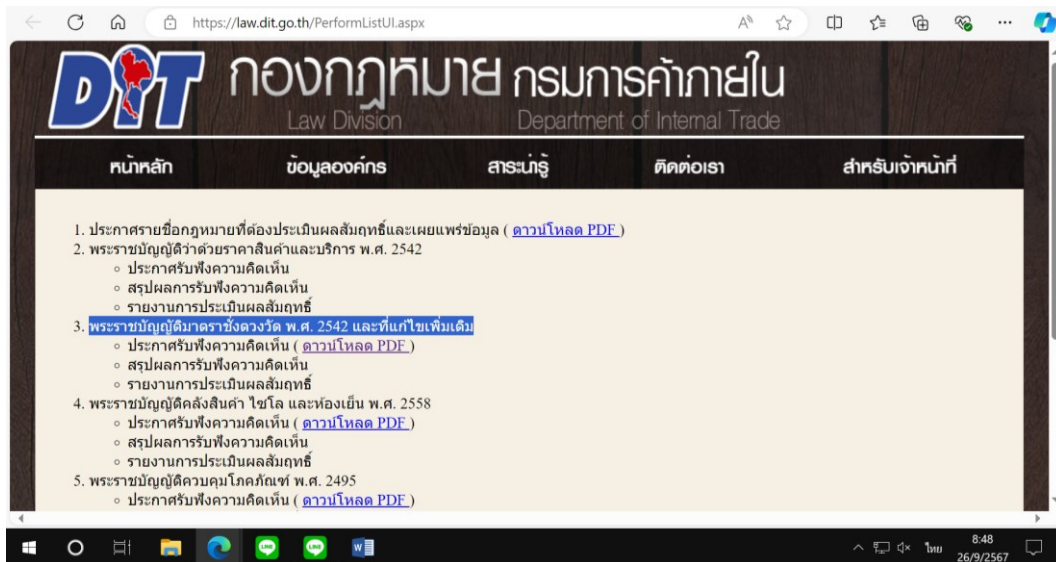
https://law.dit.go.th/PerformListUI.aspx

DIT กองกฎหมาย กรมการค้าภายใน
Law Division Department of Internal Trade

หน้าหลัก ข้อมูลองค์กร สาระน่ารู้ ติดต่อเรา สำหรับเจ้าหน้าที่

1. ประกาศรายชื่อกฎหมายที่ต้องประเมินผลสัมฤทธิ์และเผยแพร่ข้อมูล ( ดาวน์โหลด PDF )
2. พระราชบัญญัติว่าด้วยราคาสินค้าและบริการ พ.ศ. 2542
◦ ประกาศรับฟังความคิดเห็น
◦ สรุปผลการรับฟังความคิดเห็น
◦ รายงานการประเมินผลสัมฤทธิ์
3. พระราชบัญญัติมาตราชั่งตวงวัด พ.ศ. 2542 และที่แก้ไขเพิ่มเติม
◦ ประกาศรับฟังความคิดเห็น ( ดาวน์โหลด PDF )
◦ สรุปผลการรับฟังความคิดเห็น
◦ รายงานการประเมินผลสัมฤทธิ์
4. พระราชบัญญัติคลังสินค้า ไซโล และห้องเย็น พ.ศ. 2558
◦ ประกาศรับฟังความคิดเห็น ( ดาวน์โหลด PDF )
◦ สรุปผลการรับฟังความคิดเห็น
◦ รายงานการประเมินผลสัมฤทธิ์
5. พระราชบัญญัติควบคุมโภคภัณฑ์ พ.ศ. 2495
◦ ประกาศรับฟังความคิดเห็น ( ดาวน์โหลด PDF )

ไทย 8:48 26/9/2567